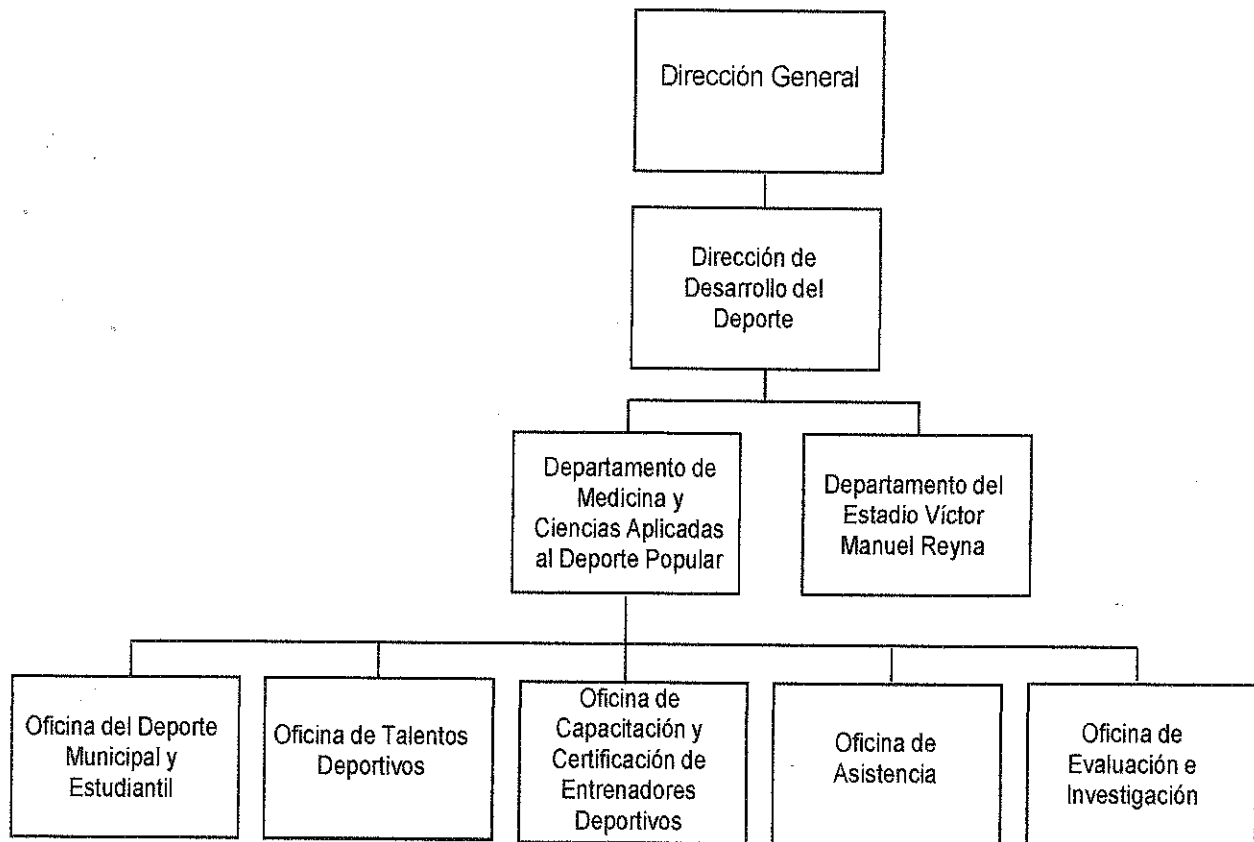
Dirección General

Dirección de Desarrollo del Deporte

Departamento de Medicina y Ciencias Aplicadas al Deporte Popular

Departamento del Estadio Víctor Manuel Reyna

Oficina del Deporte Municipal y Estudiantil

Oficina de Talentos Deportivos

Oficina de Capacitación y Certificación de Entrenadores Deportivos

Oficina de Asistencia

Oficina de Evaluación e Investigación